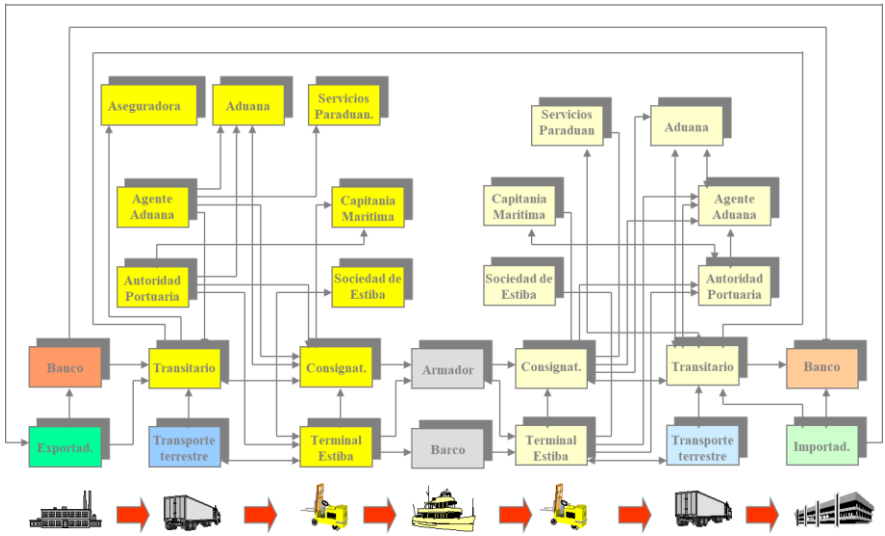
Aseguradora

Aduana

Servicios Paraduan.

Agente Aduana

Capitania Maritima

Autoridad Portuaria

Sociedad de Estiba

Banco

Transitario

Consignat.

Armador

Exportad.

Transporte terrestre

Terminal Estiba

Barco

Servicios Paraduan

Aduana

Capitania Maritima

Agente Aduana

Sociedad de Estiba

Autoridad Portuaria

Consignat.

Transitario

Banco

Terminal Estiba

Transporte terrestre

Importad.